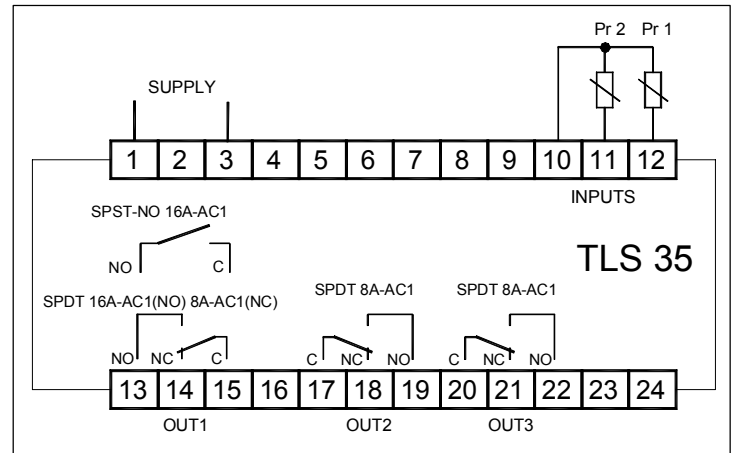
Pr 2 Pr 1

SUPPLY

1 2 3 4 5 6 7 8 9 10 11 12

INPUTS

SPST-NO 16A-AC1

NO C

TLS 35

SPDT 16A-AC1(NO) 8A-AC1(NC)

SPDT 8A-AC1

SPDT 8A-AC1

NO NC C

C NC NO

C NC NO

13 14 15 16 17 18 19 20 21 22 23 24

OUT1

OUT2

OUT3